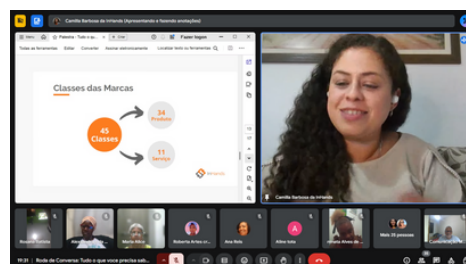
Camilla Barbosa de Infante (Apresentando e fazendo anotações)

Menu | Palestra - Tudo o q... | Criar | Fazer logon

Todas as ferramentas | Editar | Converter | Assinar eletronicamente | Localizar texto ou ferramentas

Classes das Marcas

45 Classes

34 Produto

11 Serviço

Camilla Barbosa de Infante

Rosane Pereira | Roberta Arêas cr... | Ana Rala | Aline lula | Mais 35 pessoas

19:31 | Roda de Conversa: Tudo o que você precisa sab...